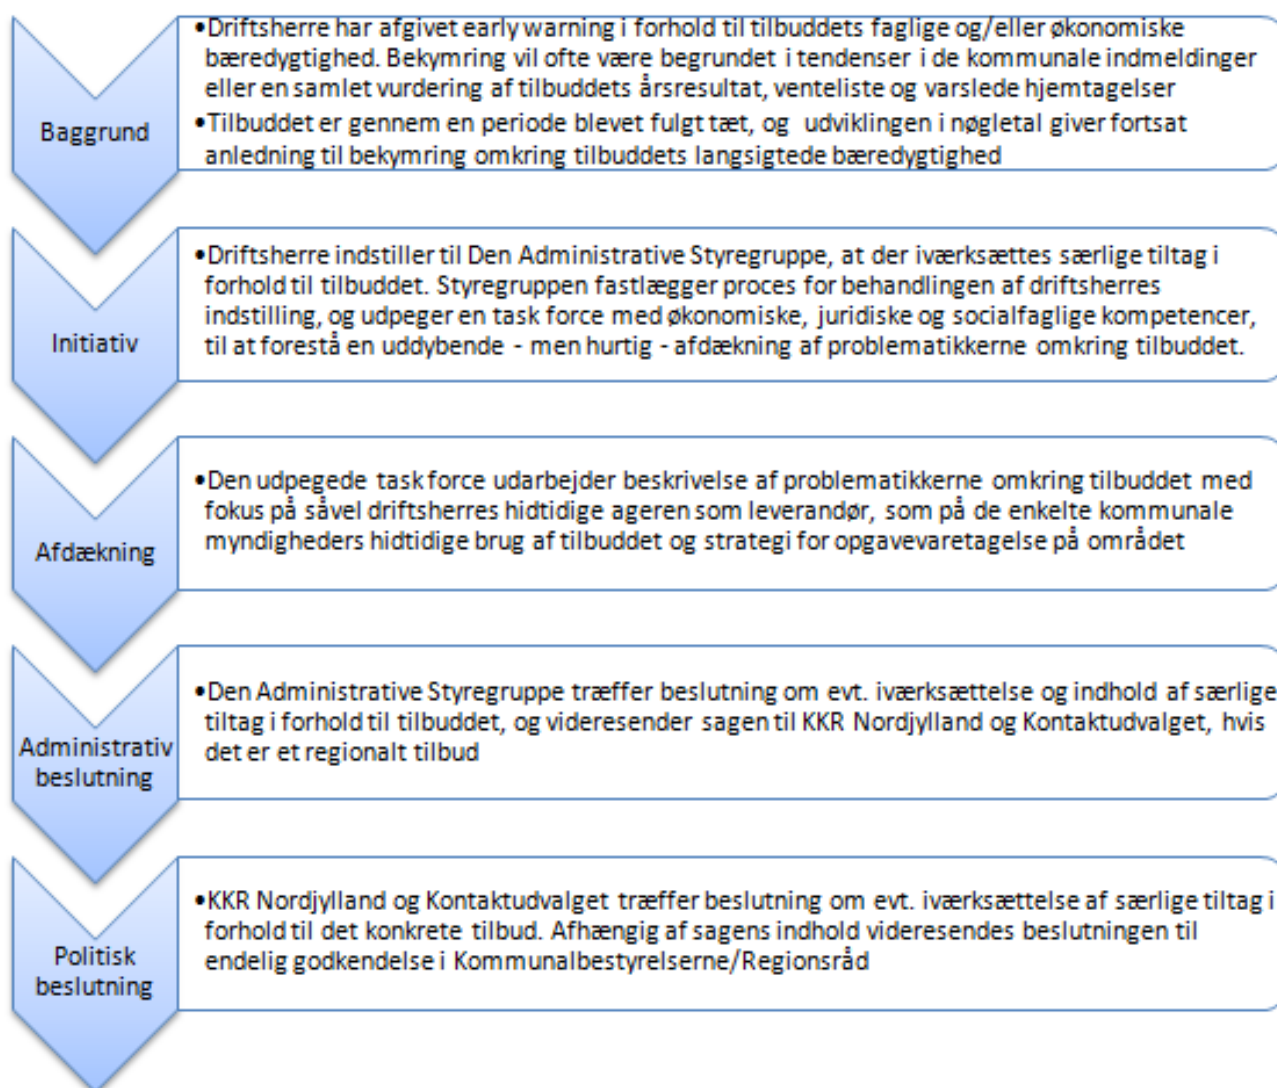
Baggrund

•Driftsherre har afgivet early warning i forhold til tilbuddets faglige og/eller økonomiske bæredygtighed. Bekymring vil ofte være begrundet i tendenser i de kommunale indmeldinger eller en samlet vurdering af tilbuddets årsresultat, venteliste og varslede hjemtagelser
•Tilbuddet er gennem en periode blevet fulgt tæt, og udviklingen i nøgletal giver fortsat anledning til bekymring omkring tilbuddets langsigtede bæredygtighed

Initiativ

•Driftsherre indstiller til Den Administrative Styregruppe, at der iværksættes særlige tiltag i forhold til tilbuddet. Styregruppen fastlægger proces for behandlingen af driftsherres indstilling, og udpeger en task force med økonomiske, juridiske og socialfaglige kompetencer, til at forestå en uddybende - men hurtig - afdækning af problematikkerne omkring tilbuddet.

Afdækning

•Den udpegede task force udarbejder beskrivelse af problematikkerne omkring tilbuddet med fokus på såvel driftsherres hidtidige ageren som leverandør, som på de enkelte kommunale myndigheders hidtidige brug af tilbuddet og strategi for opgavevaretagelse på området

Administrativ beslutning

•Den Administrative Styregruppe træffer beslutning om evt. iværksættelse og indhold af særlige tiltag i forhold til tilbuddet, og videresender sagen til KKR Nordjylland og Kontaktudvalget, hvis det er et regionalt tilbud

Politisk beslutning

•KKR Nordjylland og Kontaktudvalget træffer beslutning om evt. iværksættelse af særlige tiltag i forhold til det konkrete tilbud. Afhængig af sagens indhold videresendes beslutningen til endelig godkendelse i Kommunalbestyrelserne/Regionsråd